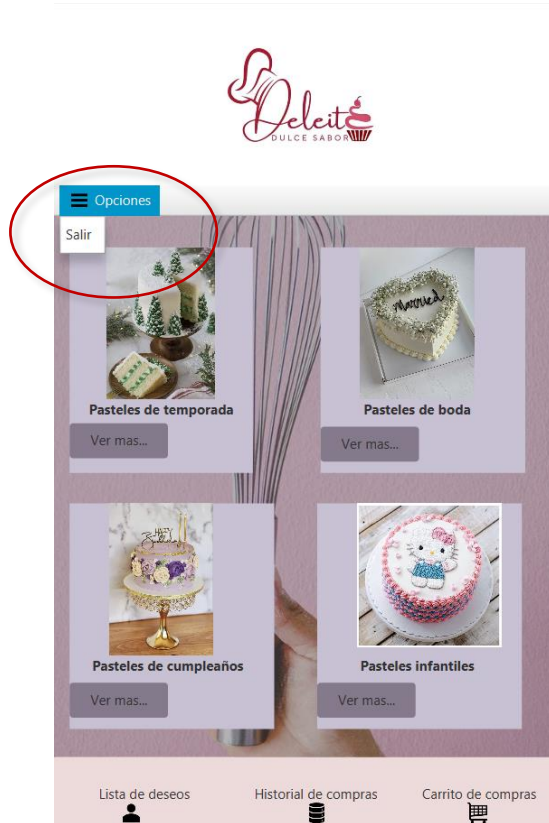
Deleite
DULCE SABOR

Opciones

Salir

Pasteles de temporada

Ver mas...

Married

Pasteles de boda

Ver mas...

Happy Birthday

Pasteles de cumpleaños

Ver mas...

Pasteles infantiles

Ver mas...

Lista de deseos

Historial de compras

Carrito de compras